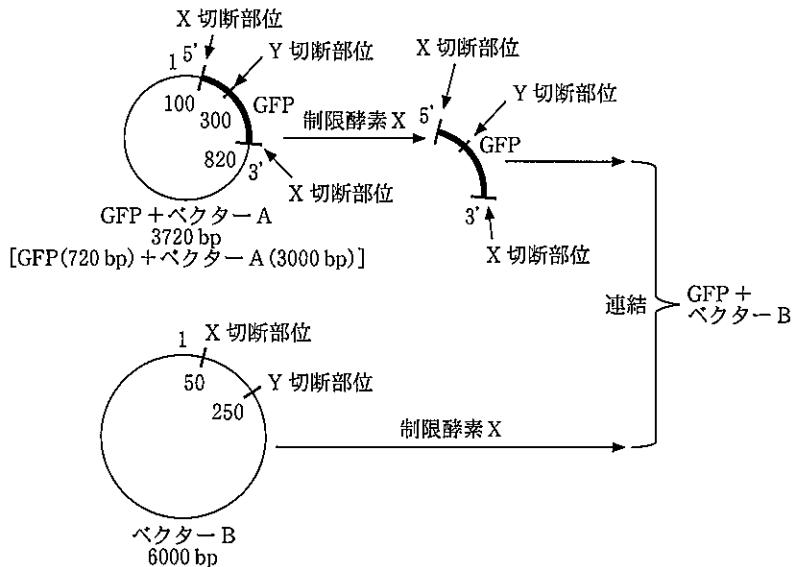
X 切断部位
Y 切断部位
1 5'
100
300
GFP
820
3'
X 切断部位
GFP ＋ベクター A
3720 bp
[GFP (720 bp) ＋ベクター A (3000 bp)]

制限酵素 X

X 切断部位
5'
Y 切断部位
GFP
3'
X 切断部位

連結
GFP ＋
ベクター B

1 X 切断部位
50
Y 切断部位
250
ベクター B
6000 bp

制限酵素 X